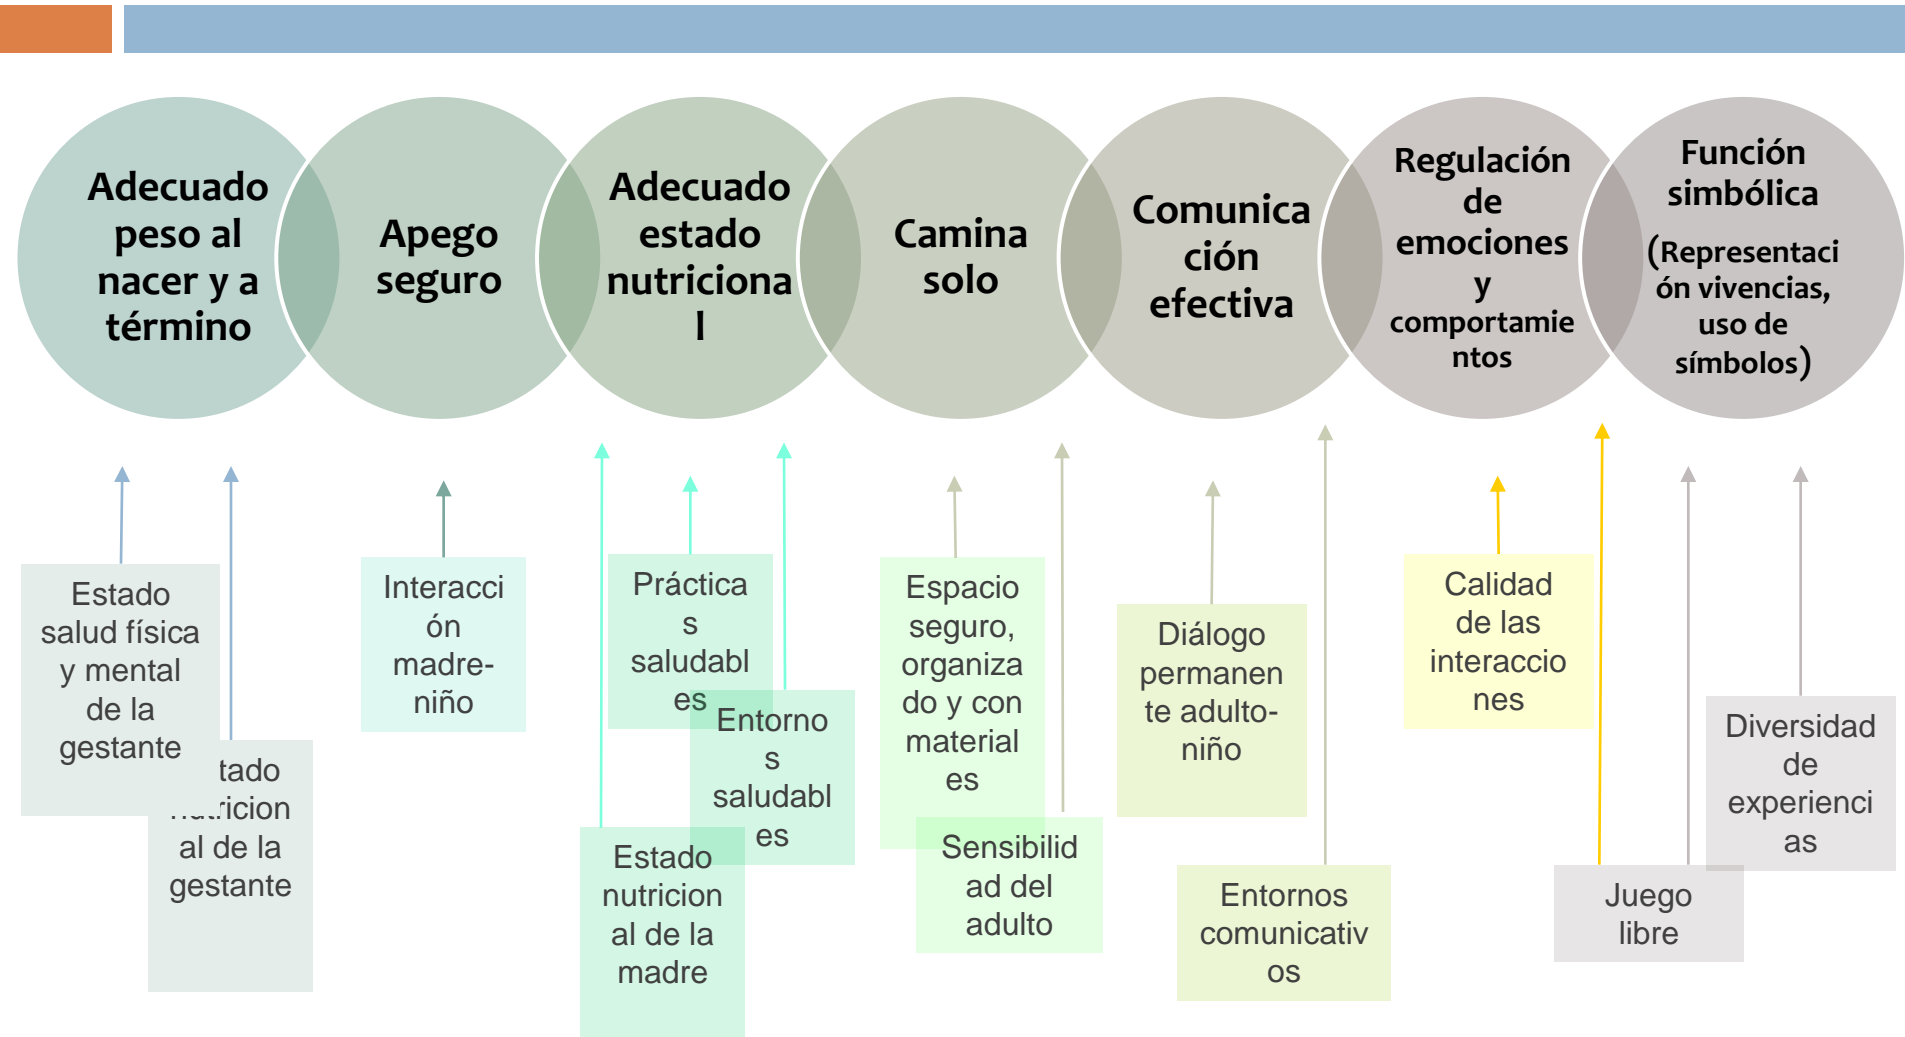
Adecuado peso al nacer y a término

Apego seguro

Adecuado estado nutricional

Camina solo

Comunicación efectiva

Regulación de emociones y comportamientos

Función simbólica (Representación vivencias, uso de símbolos)

Estado salud física y mental de la gestante

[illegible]tado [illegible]ricional de la gestante

Interacción madre-niño

Prácticas saludables

Entornos saludables

Estado nutricional de la madre

Espacio seguro, organizado y con materiales

Sensibilidad del adulto

Diálogo permanente adulto-niño

Entornos comunicativos

Calidad de las interacciones

Juego libre

Diversidad de experiencias